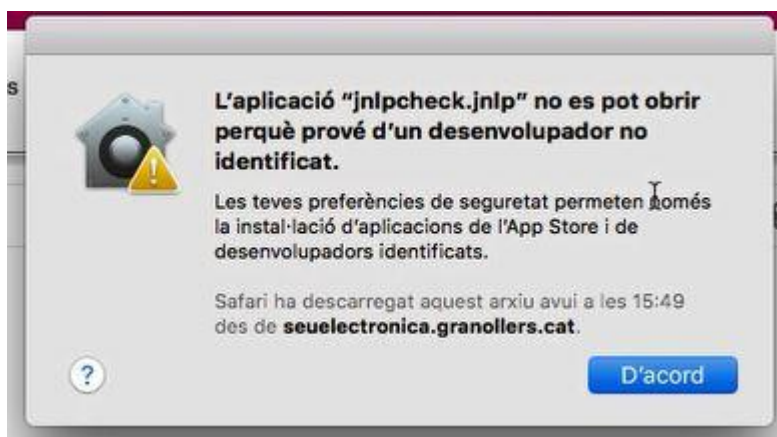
s

L'aplicació "jnlpcheck.jnlp" no es pot obrir perquè prové d'un desenvolupador no identificat.

Les teves preferències de seguretat permeten només la instal·lació d'aplicacions de l'App Store i de desenvolupadors identificats.

Safari ha descarregat aquest arxiu avui a les 15:49 des de seuelectronica.granollers.cat.

?

D'acord